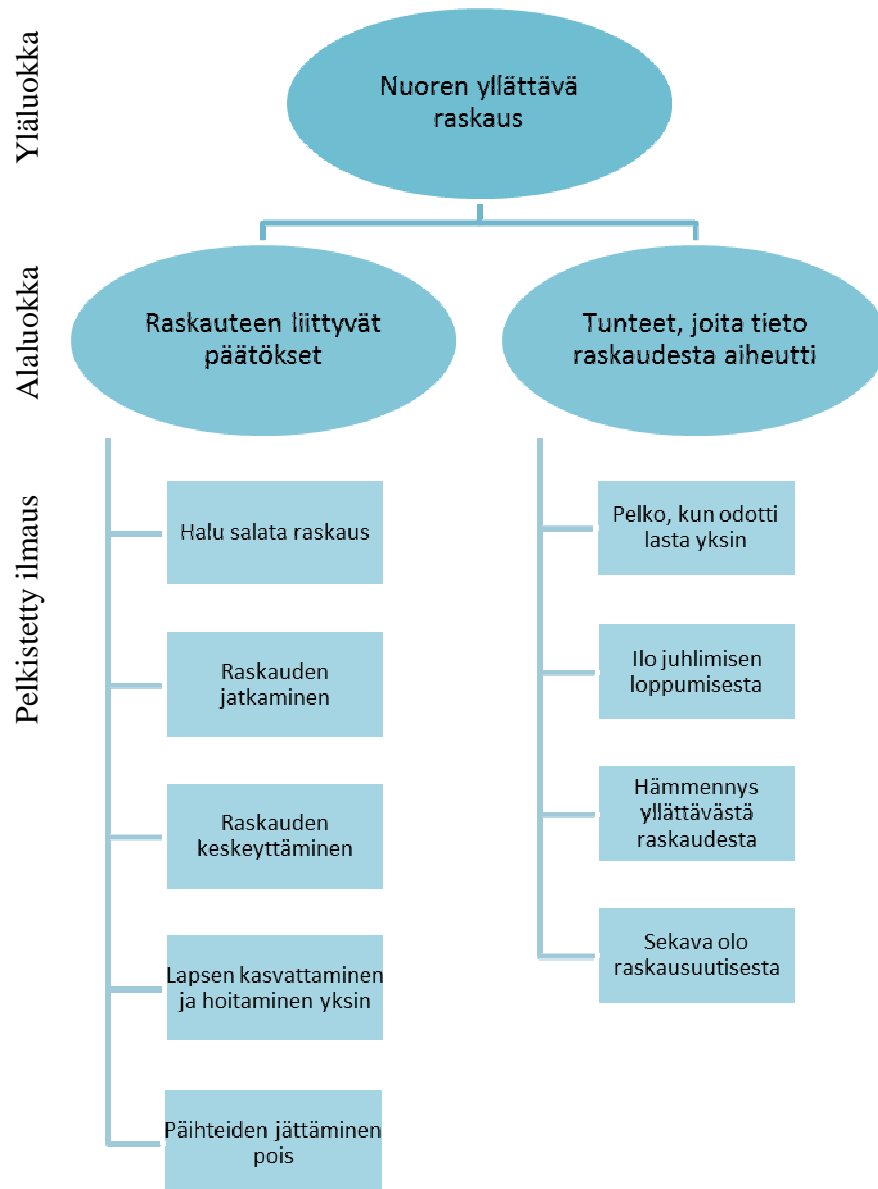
Yläluokka

Nuoren yllättävä raskaus

Alaluokka

Raskauteen liittyvät päätökset

Tunteet, joita tieto raskaudesta aiheutti

Pelkistetty ilmaus

Halu salata raskaus

Raskauden jatkaminen

Raskauden keskeyttäminen

Lapsen kasvattaminen ja hoitaminen yksin

Päihteiden jättäminen pois

Pelko, kun odotti lasta yksin

Ilo juhlimisen loppumisesta

Hämmennys yllättävästä raskaudesta

Sekava olo raskausuutisesta